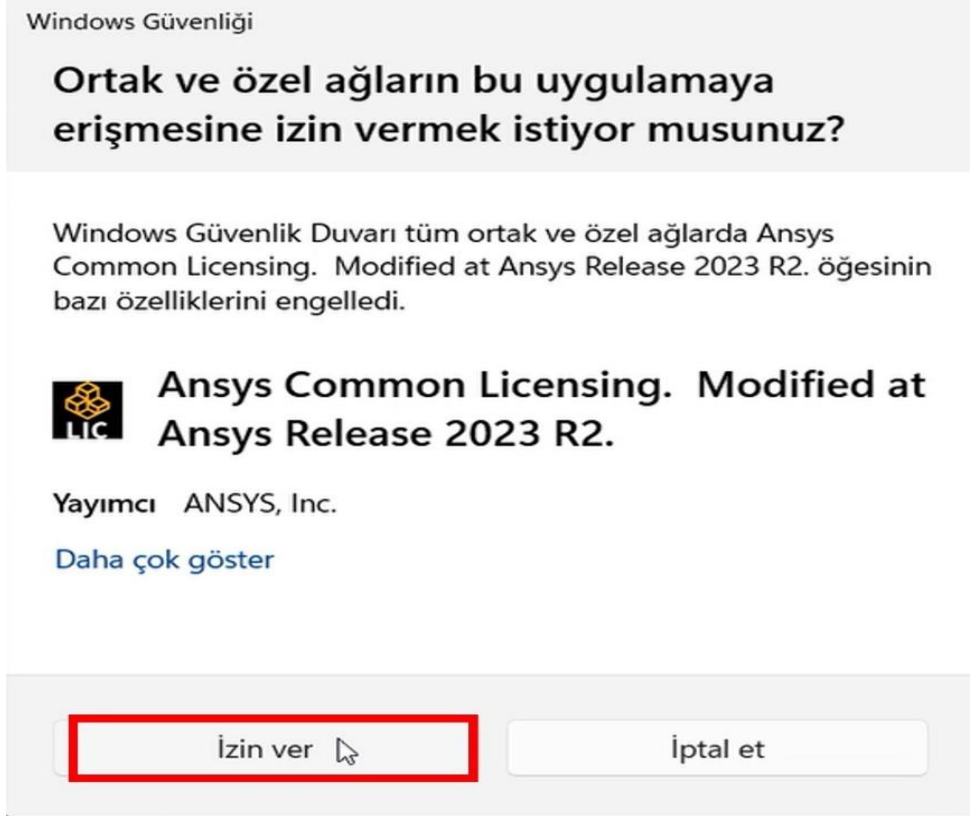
Windows Güvenliği

Ortak ve özel ağların bu uygulamaya erişmesine izin vermek istiyor musunuz?

Windows Güvenlik Duvarı tüm ortak ve özel ağlarda Ansys Common Licensing. Modified at Ansys Release 2023 R2. öğesinin bazı özelliklerini engelledi.

LIC

Ansys Common Licensing. Modified at Ansys Release 2023 R2.

Yayımcı ANSYS, Inc.

Daha çok göster

İzin ver

İptal et